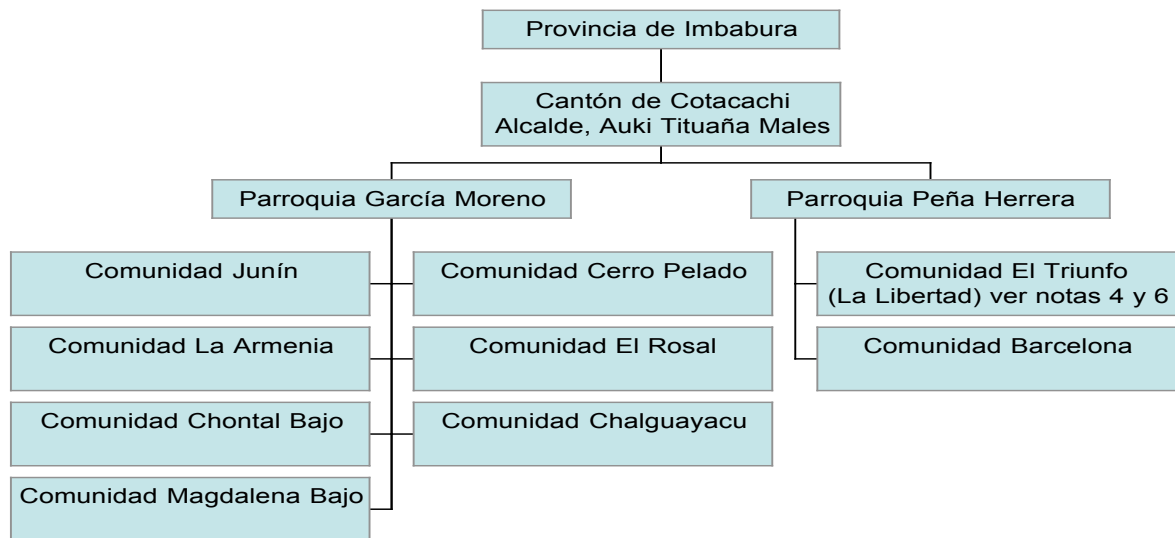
Provincia de Imbabura

Cantón de Cotacachi
Alcalde, Auki Tituaña Males

Parroquia García Moreno

Parroquia Peña Herrera

Comunidad Junín

Comunidad Cerro Pelado

Comunidad La Armenia

Comunidad El Rosal

Comunidad Chontal Bajo

Comunidad Chalguayacu

Comunidad Magdalena Bajo

Comunidad El Triunfo (La Libertad) ver notas 4 y 6

Comunidad Barcelona